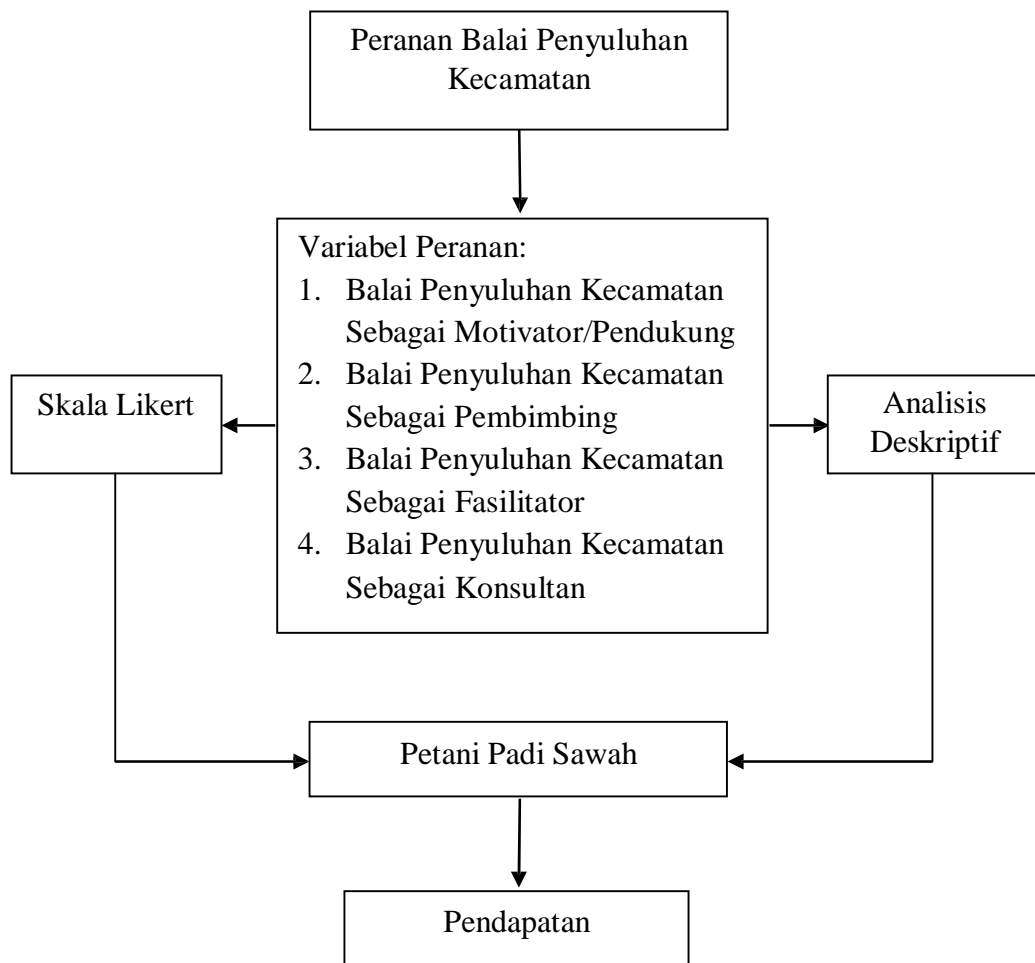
Peranan Balai Penyuluhan Kecamatan

Variabel Peranan:
1. Balai Penyuluhan Kecamatan Sebagai Motivator/Pendukung
2. Balai Penyuluhan Kecamatan Sebagai Pembimbing
3. Balai Penyuluhan Kecamatan Sebagai Fasilitator
4. Balai Penyuluhan Kecamatan Sebagai Konsultan

Skala Likert

Analisis Deskriptif

Petani Padi Sawah

Pendapatan